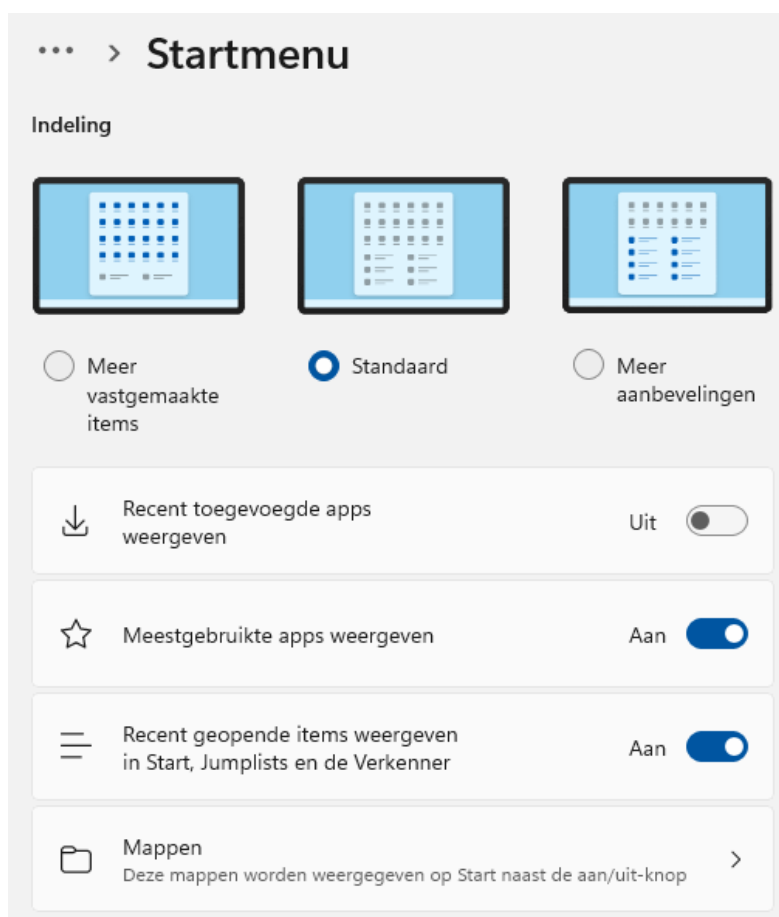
··· > Startmenu

Indeling

Meer vastgemaakte items

Standaard

Meer aanbevelingen

Recent toegevoegde apps weergeven

Uit

Meestgebruikte apps weergeven

Aan

Recent geopende items weergeven in Start, Jumplists en de Verkenner

Aan

Mappen
Deze mappen worden weergegeven op Start naast de aan/uit-knop

>